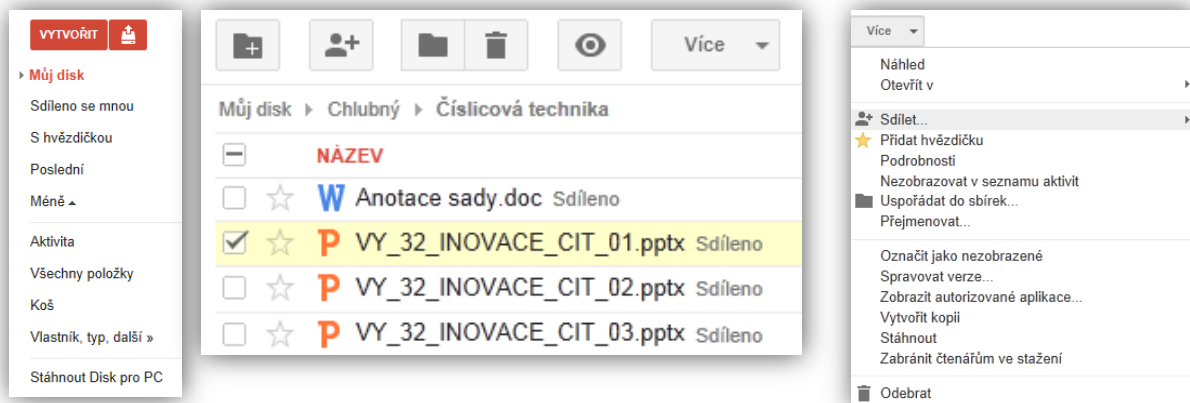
VYTVOŘIT

Můj disk
Sdíleno se mnou
S hvězdičkou
Poslední
Méně
Aktivita
Všechny položky
Koš
Vlastník, typ, další »
Stáhnout Disk pro PC

Více

Můj disk ▸ Chlubný ▸ Číslicová technika

NÁZEV

W Anotace sady.doc Sdíleno
P VY_32_INOVACE_CIT_01.pptx Sdíleno
P VY_32_INOVACE_CIT_02.pptx Sdíleno
P VY_32_INOVACE_CIT_03.pptx Sdíleno

Více

Náhled
Otevřít v
Sdílet...
Přidat hvězdičku
Podrobnosti
Nezobrazovat v seznamu aktivit
Uspořádat do sbírek...
Přejmenovat...
Označit jako nezobrazené
Spravovat verze...
Zobrazit autorizované aplikace...
Vytvořit kopii
Stáhnout
Zabránit čtenářům ve stažení
Odebrat